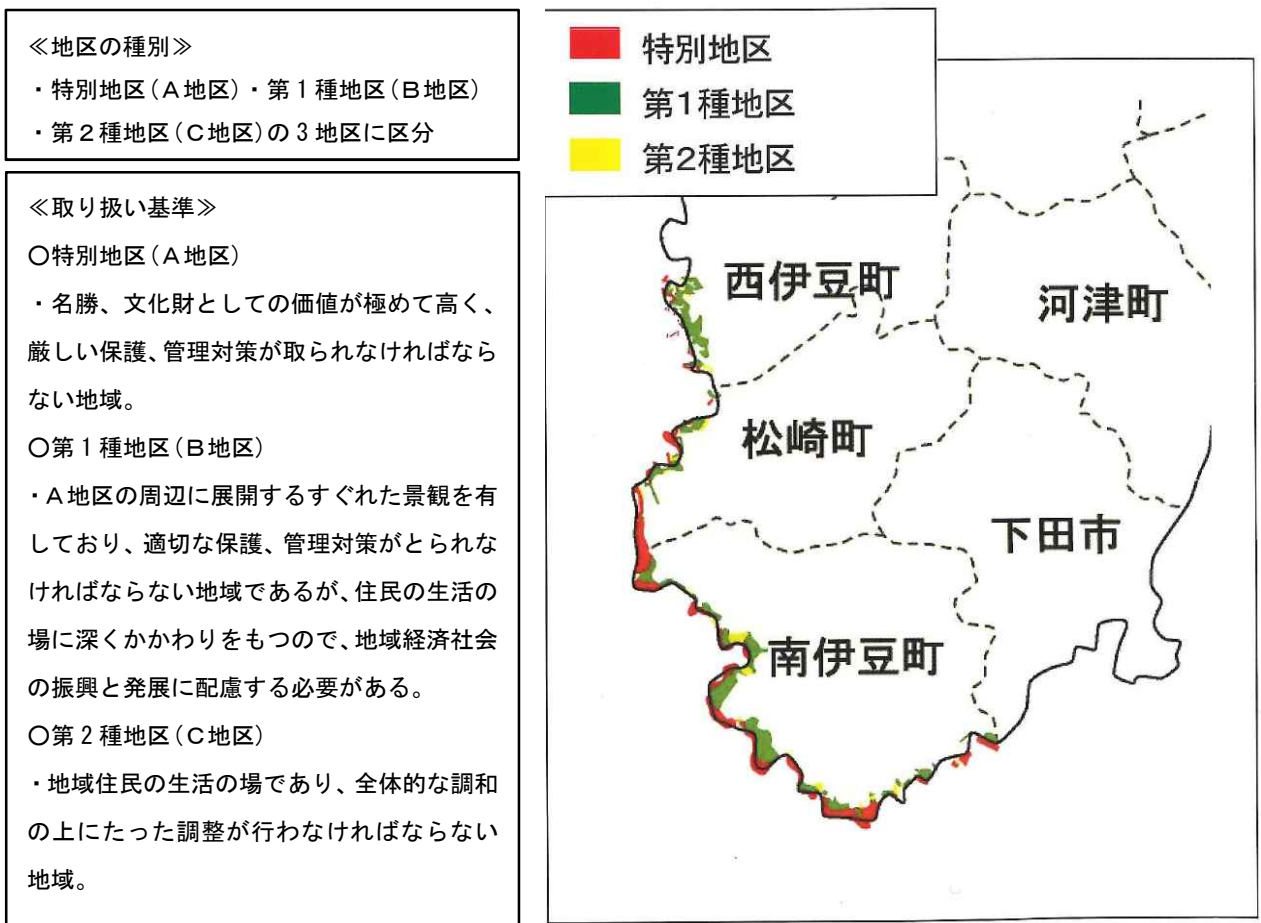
≪地区の種別≫
・特別地区（Ａ地区）・第１種地区（Ｂ地区）
・第２種地区（Ｃ地区）の３地区に区分

≪取り扱い基準≫
○特別地区（Ａ地区）
・名勝、文化財としての価値が極めて高く、厳しい保護、管理対策が取られなければならない地域。
○第１種地区（Ｂ地区）
・Ａ地区の周辺に展開するすぐれた景観を有しており、適切な保護、管理対策がとられなければならない地域であるが、住民の生活の場に深くかかわりをもつので、地域経済社会の振興と発展に配慮する必要がある。
○第２種地区（Ｃ地区）
・地域住民の生活の場であり、全体的な調和の上にたった調整が行わなければならない地域。

特別地区
第1種地区
第2種地区

西伊豆町
河津町
松崎町
下田市
南伊豆町